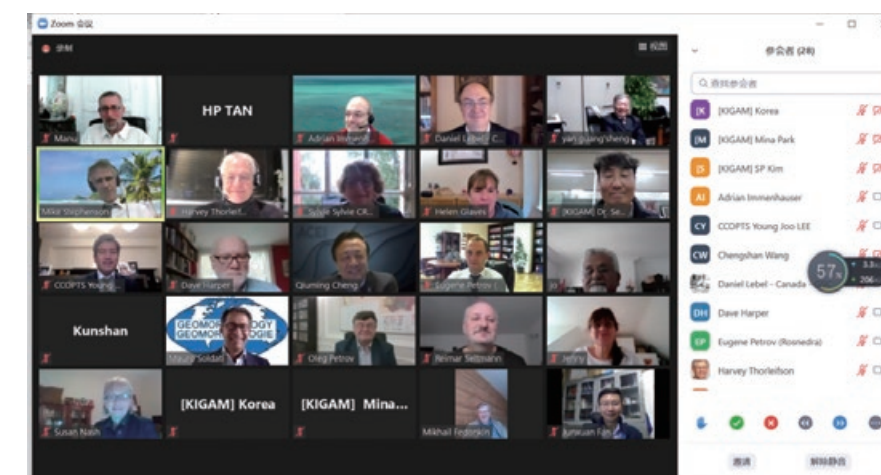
Zoom 会议

录制

视图

Manu

HP TAN

Adrian Immen

Daniel Lebel

yan guang sheng

Mike Stephenson

Harvey Thorleif

Sylvie Sylvie CR

Helen Glaves

[KIGAM] Dr. Se

CCOPTS Young

Dave Harper

Qiuming Cheng

Eugene Petrov (

Kunshan

GEOMORPHOLOGY GEOMORPHOLOGIE

Mauro Soldati

Oleg Petrov

Reinar Seltmann

Jeffry

Susan Nash

[KIGAM] Korea

[KIGAM] Mina...

Mikhail Fedonkin

Junxuan Fan

参会者 (28)

查找参会者

[KIGAM] Korea

[KIGAM] Mina Park

[KIGAM] SP Kim

Adrian Immenhauser

CCOPTS Young Joo LEE

Chengshan Wang

Daniel Lebel - Canada

Dave Harper

Eugene Petrov (Rosnedra)

Harvey Thorleifson

57

邀请

解除静音